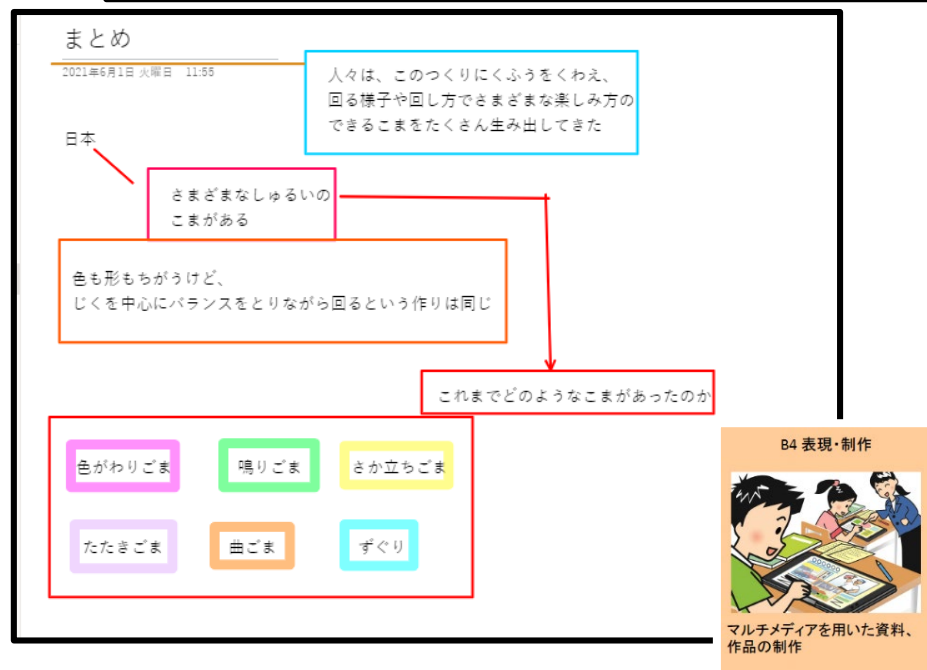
まとめ

2021年6月1日 火曜日 11:55

人々は、このつくりにくふうをくわえ、回る様子や回し方でさまざまな楽しみ方のできるこまをたくさん生み出してきた

日本

さまざまなしゅるいのこまがある

色も形もちがうけど、
じくを中心にバランスをとりながら回るという作りは同じ

これまでどのようなこまがあったのか

色がわりごま

鳴りごま

さか立ちごま

たたきごま

曲ごま

ずぐり

B4 表現・制作

マルチメディアを用いた資料、作品の制作